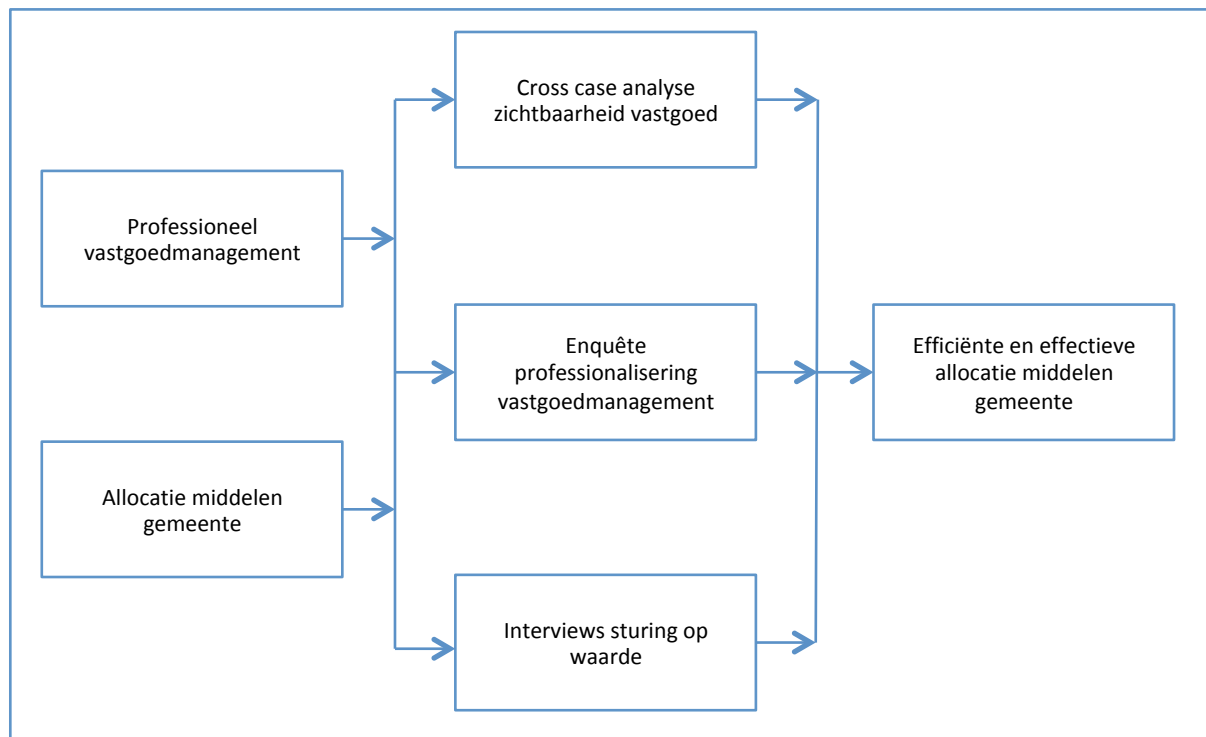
Professioneel vastgoedmanagement

Allocatie middelen gemeente

Cross case analyse zichtbaarheid vastgoed

Enquête professionalisering vastgoedmanagement

Interviews sturing op waarde

Efficiënte en effectieve allocatie middelen gemeente